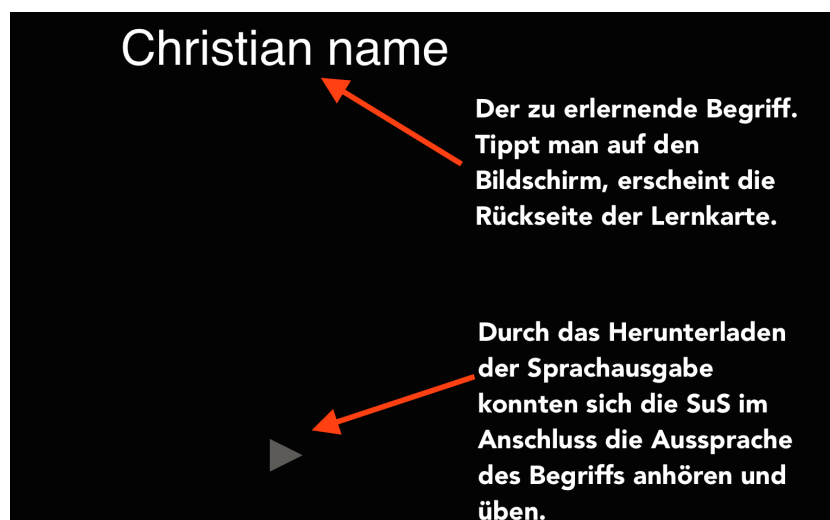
Christian name

Der zu erlernende Begriff. Tippt man auf den Bildschirm, erscheint die Rückseite der Lernkarte.

Durch das Herunterladen der Sprachausgabe konnten sich die SuS im Anschluss die Aussprache des Begriffs anhören und üben.